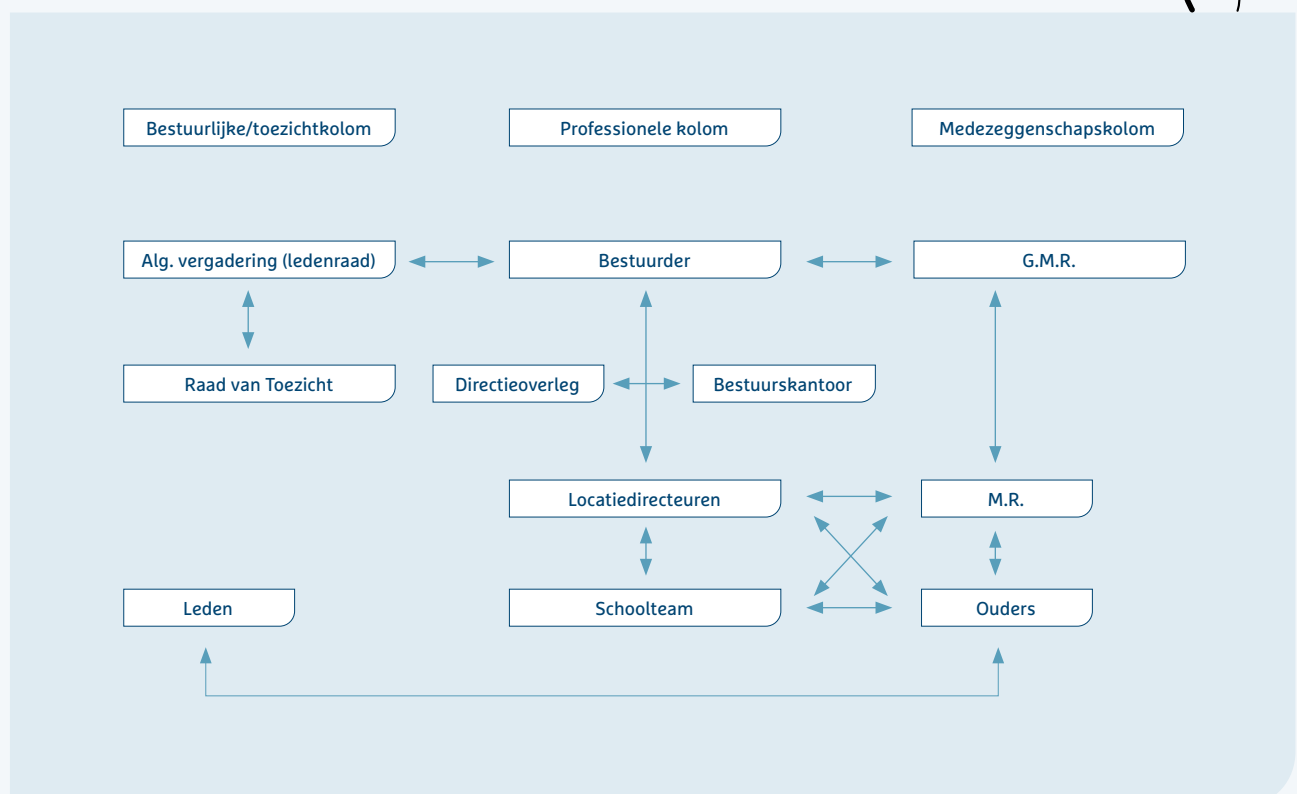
Bestuurlijke/toezichtkolom

Professionele kolom

Medezeggenschapskolom

Alg. vergadering (ledenraad)

Bestuurder

G.M.R.

Raad van Toezicht

Directieoverleg

Bestuurskantoor

Locatiedirecteuren

M.R.

Leden

Schoolteam

Ouders